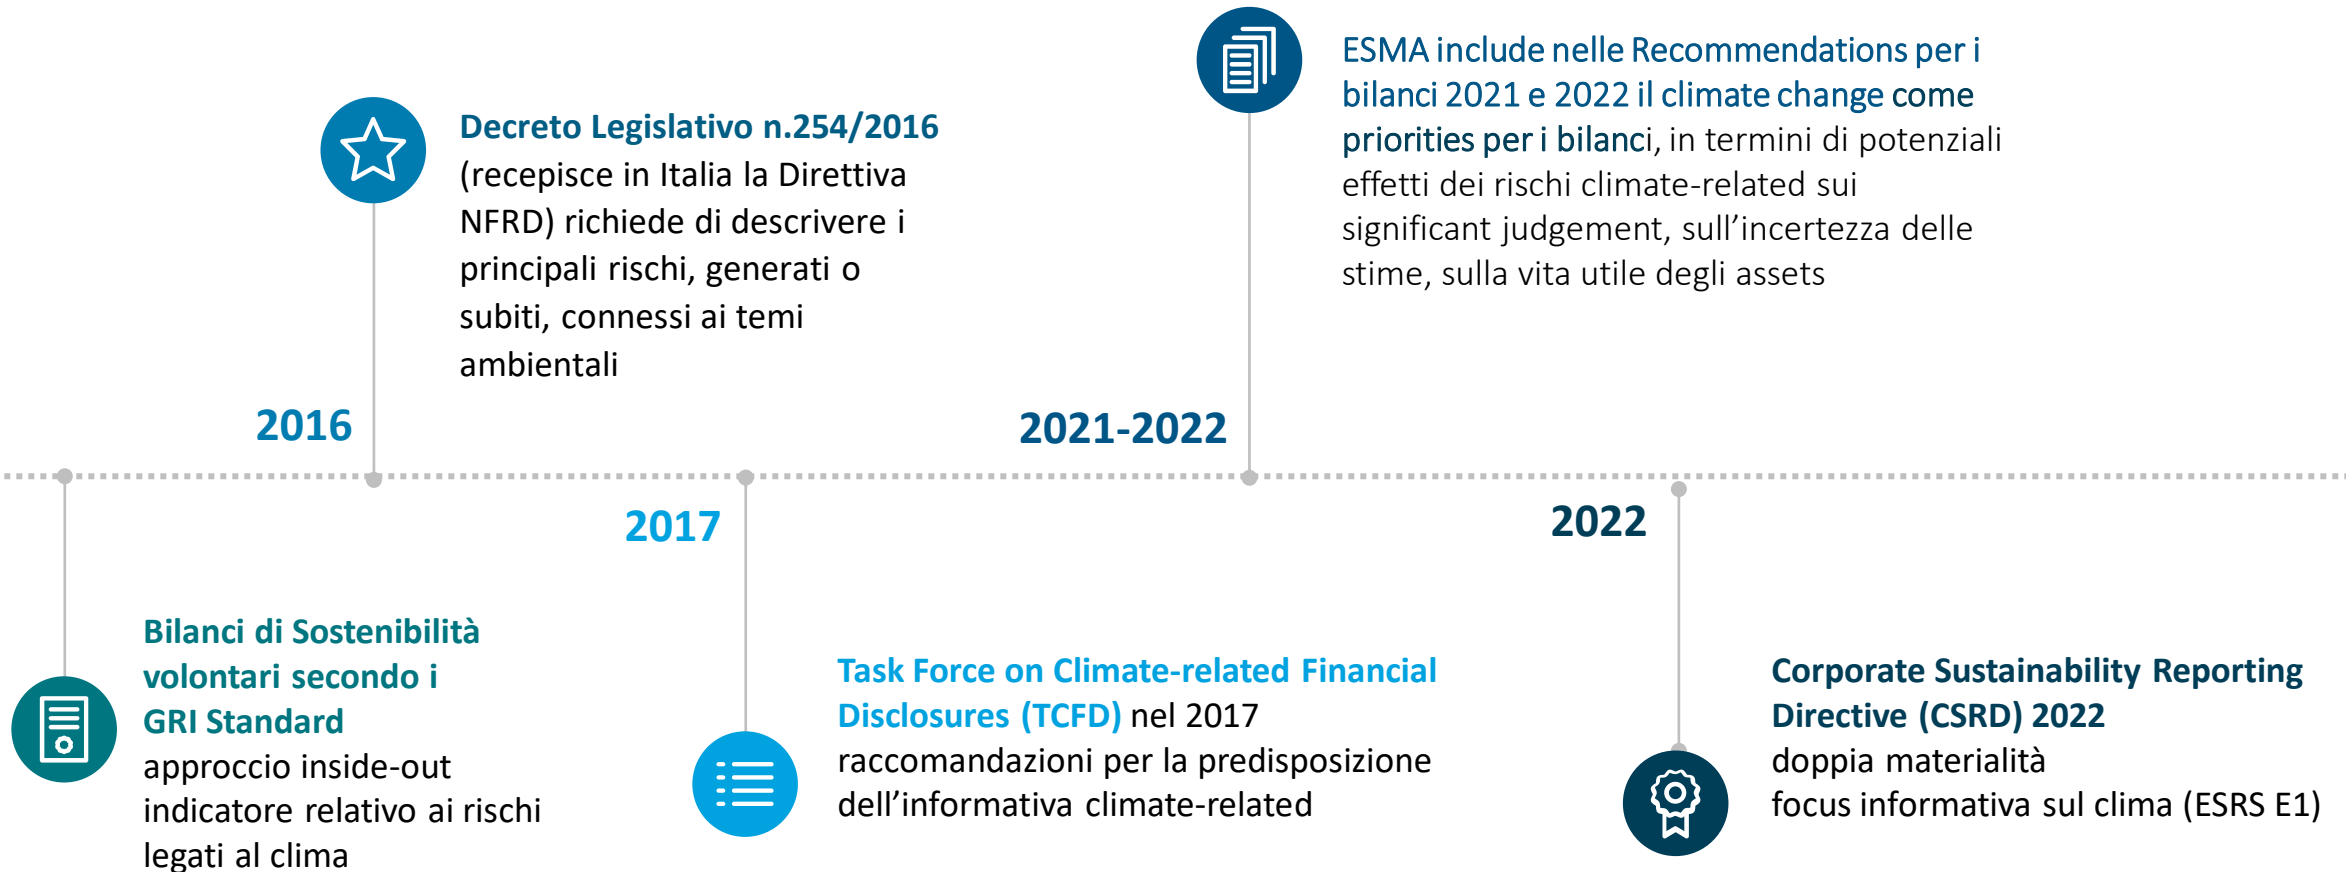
Decreto Legislativo n.254/2016 (recepisce in Italia la Direttiva NFRD) richiede di descrivere i principali rischi, generati o subiti, connessi ai temi ambientali

2016

ESMA include nelle Recommendations per i bilanci 2021 e 2022 il climate change come priorities per i bilanci, in termini di potenziali effetti dei rischi climate-related sui significant judgement, sull'incertezza delle stime, sulla vita utile degli assets

2021-2022

2017

2022

Bilanci di Sostenibilità volontari secondo i GRI Standard
approccio inside-out
indicatore relativo ai rischi legati al clima

Task Force on Climate-related Financial Disclosures (TCFD) nel 2017
raccomandazioni per la predisposizione dell'informativa climate-related

Corporate Sustainability Reporting Directive (CSRD) 2022
doppia materialità
focus informativa sul clima (ESRS E1)